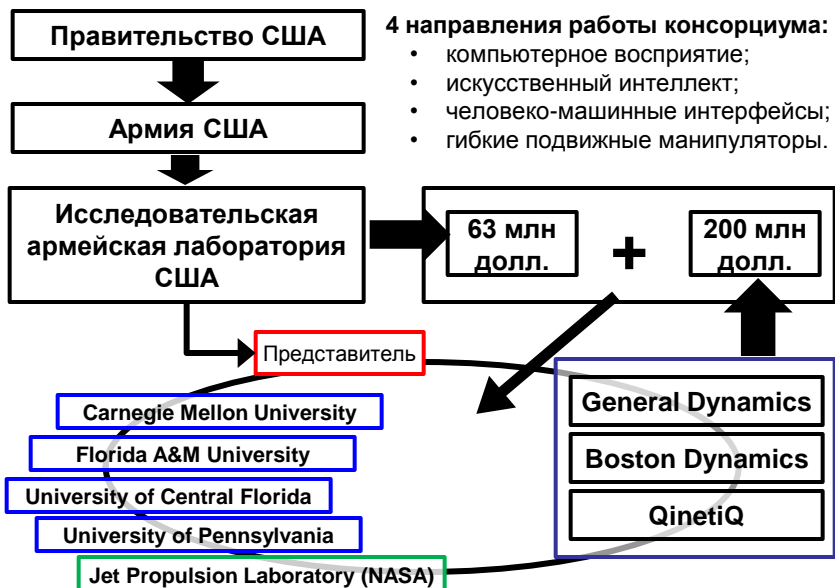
Правительство США

Армия США

Исследовательская армейская лаборатория США

4 направления работы консорциума:
• компьютерное восприятие;
• искусственный интеллект;
• человеко-машинные интерфейсы;
• гибкие подвижные манипуляторы.

63 млн долл.

+

200 млн долл.

Представитель

Carnegie Mellon University

Florida A&M University

University of Central Florida

University of Pennsylvania

Jet Propulsion Laboratory (NASA)

General Dynamics

Boston Dynamics

QinetiQ